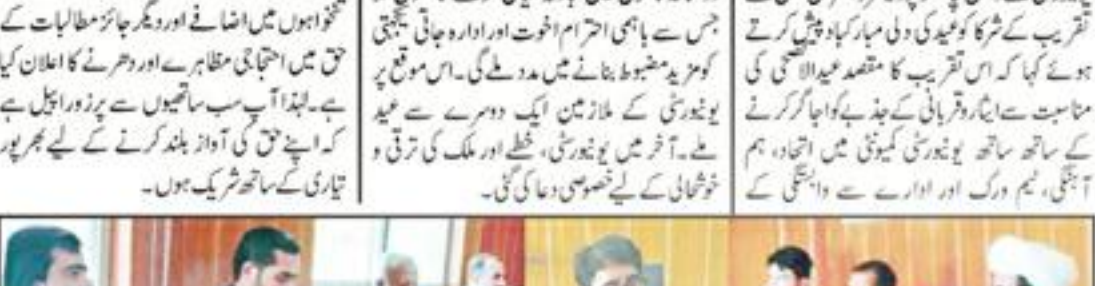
تنخواہوں میں اضافے اور دیگر جائز مطالبات کے حق میں احتجاجی مظاہرے اور دھرنے کا اعلان کیا ہے۔ لہٰذا آپ سب ساتھیوں سے پرزور اپیل ہے کہ اپنے حق کی آواز بلند کرنے کے لیے بھرپور تیاری کے ساتھ شریک ہوں۔

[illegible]
جس سے باہمی احترام اخوت اور ادارہ جاتی یکجہتی کو مزید مضبوط بنانے میں مدد ملے گی۔ اس موقع پر یونیورسٹی کے ملازمین ایک دوسرے سے عید ملے۔ آخر میں یونیورسٹی، خطے اور ملک کی ترقی و خوشحالی کے لیے خصوصی دعا کی گئی۔

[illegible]
تقریب کے شرکا کو عید کی دلی مبارکباد پیش کرتے ہوئے کہا کہ اس تقریب کا مقصد عیدالاضحیٰ کی مناسبت سے ایثار وقربانی کے جذبے کو اجاگر کرنے کے ساتھ ساتھ یونیورسٹی کمیونٹی میں اتحاد، ہم آہنگی، ٹیم ورک اور ادارے سے وابستگی کے